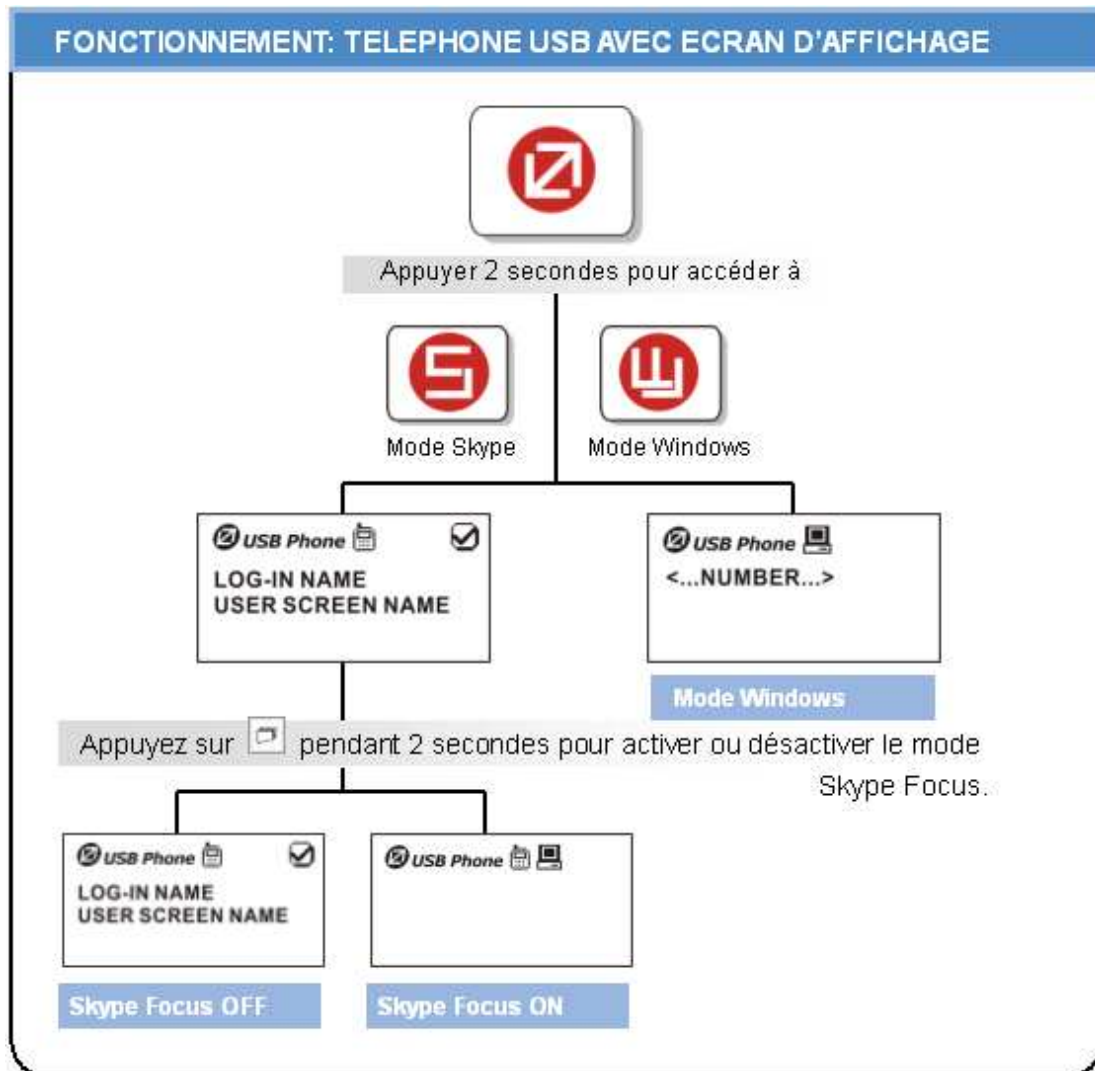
FONCTIONNEMENT: TELEPHONE USB AVEC ECRAN D'AFFICHAGE

Appuyer 2 secondes pour accéder à

Mode Skype

Mode Windows

USB Phone
LOG-IN NAME
USER SCREEN NAME

USB Phone
<...NUMBER...>

Mode Windows

Appuyez sur pendant 2 secondes pour activer ou désactiver le mode Skype Focus.

USB Phone
LOG-IN NAME
USER SCREEN NAME

USB Phone

Skype Focus OFF

Skype Focus ON